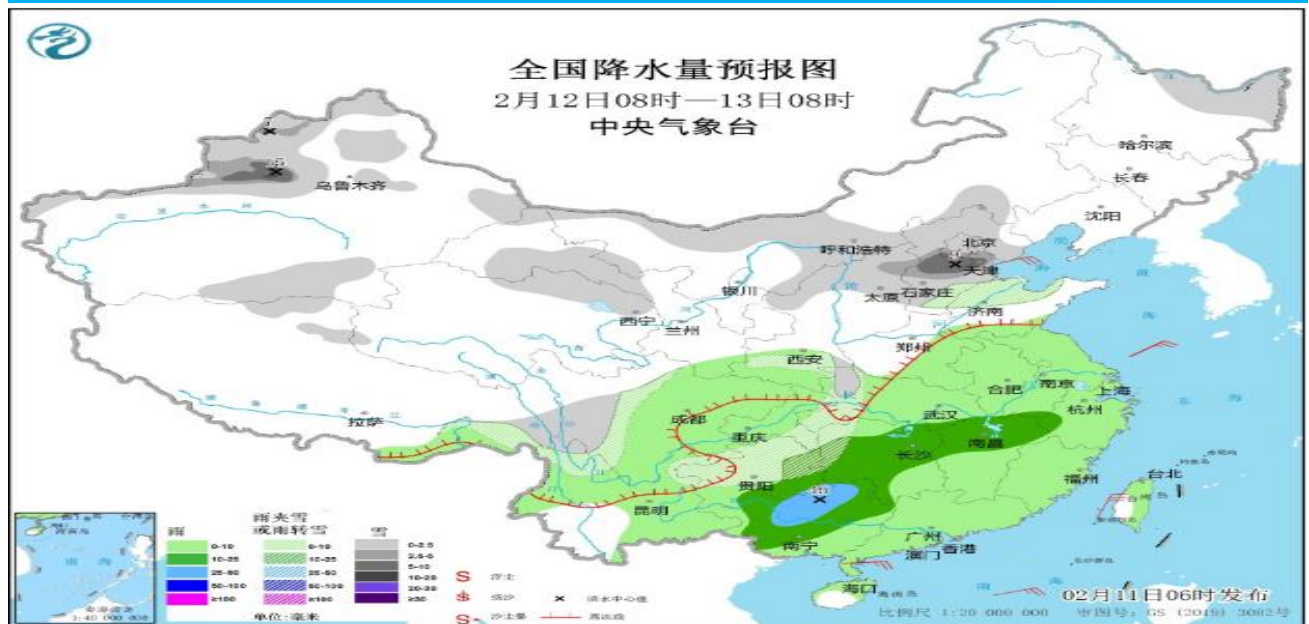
全国降水量预报图
2月12日08时—13日08时
中央气象台

乌鲁木齐
哈尔滨
长春
沈阳
呼和浩特
北京
天津
银川
太原
石家庄
西宁
兰州
济南
郑州
西安
合肥
南京
上海
拉萨
成都
武汉
杭州
重庆
南昌
长沙
台北
福州
贵阳
昆明
广州
南宁
澳门
香港
海口

雨
0-10
10-25
25-50
50-100
≥100

雨夹雪
或雨转雪
0-10
10-25
25-50
50-100
≥100

雪
0-2.5
2.5-5
5-10
10-20
20-30
≥30

单位：毫米

浮尘
扬沙
沙尘暴
降水中心值
雨雪线

南海诸岛
1:40 000 000

02月11日06时发布
比例尺 1:20 000 000
审图号：GS（2019）3082号